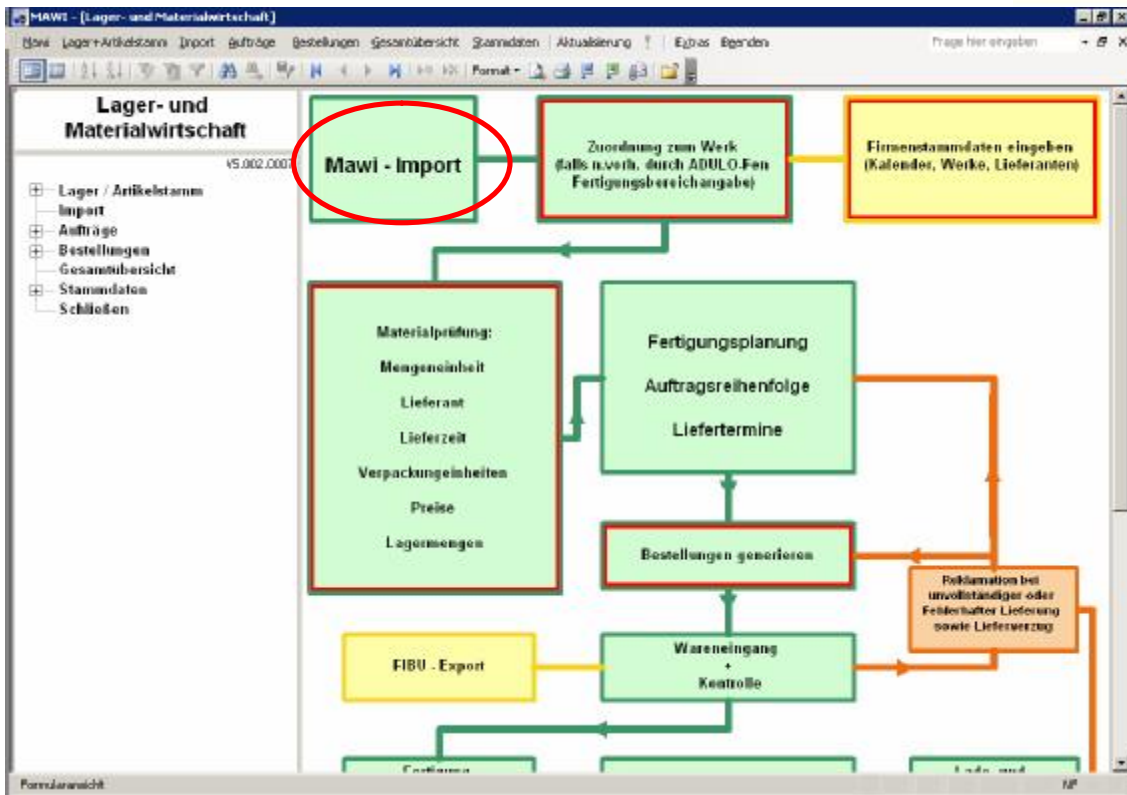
MAWI - [Lager- und Materialwirtschaft]

Mawi Lager+Artikelstamm Import Aufträge Bestellungen Gesamtübersicht Stammdaten Aktualisierung ? Extras Beenden

Frage hier eingeben

Format

Lager- und Materialwirtschaft

V5.002.0007

Lager / Artikelstamm
Import
Aufträge
Bestellungen
Gesamtübersicht
Stammdaten
Schließen

Mawi - Import

Zuordnung zum Werk (falls n.verh. durch ADULO-Fen Fertigungsbereichangabe)

Firmenstammdaten eingeben (Kalender, Werke, Lieferanten)

Materialprüfung:

Mengeneinheit

Lieferant

Lieferzeit

Verpackungeinheiten

Preise

Lagermengen

Fertigungsplanung

Auftragsreihenfolge

Liefertermine

Bestellungen generieren

Reklamation bei unvollständiger oder Fehlerhafter Lieferung sowie Lieferverzug

FIBU - Export

Wareneingang + Kontrolle

Fertigung

Lade- und

Formularansicht

NF